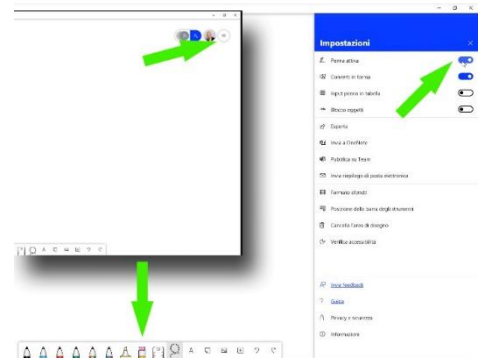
Impostazioni

Penna attiva

Converti in forma

Input penna in tabella

Blocca oggetti

Esporta

Invia a OneNote

Pubblica su Teams

Invia riepilogo di posta elettronica

Formato sfondo

Posizione della barra degli strumenti

Cancella l'area di disegno

Verifica accessibilità

Invia feedback

Guida

Privacy e sicurezza

Informazioni